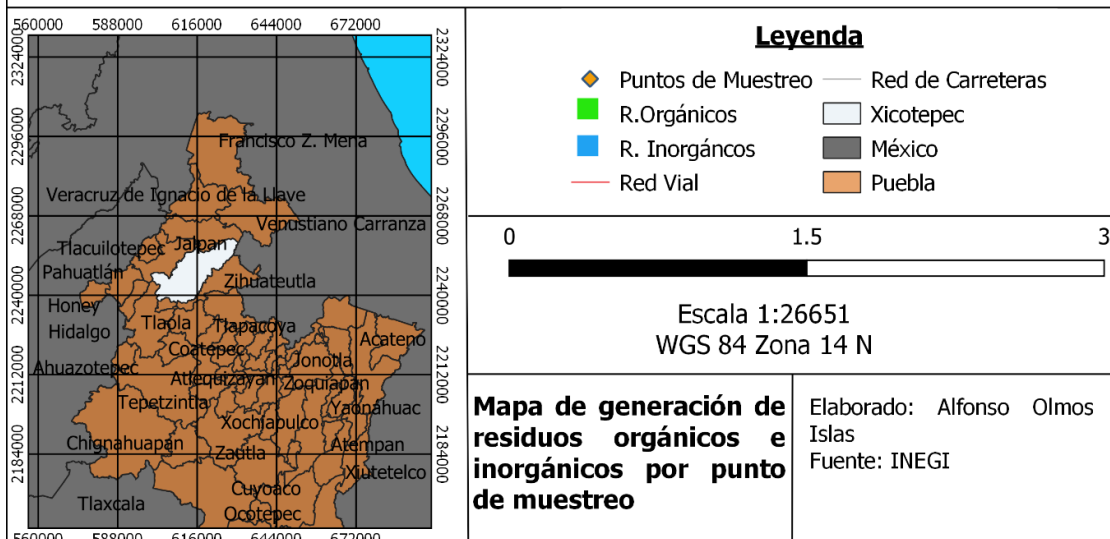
560000 588000 616000 644000 672000

2324000 2296000 2268000 2240000 2212000 2184000

2324000 2296000 2268000 2240000 2212000 2184000

Francisco Z. Mena
Veracruz de Ignacio de la Llave
Venustiano Carranza
Tlacuilotepec
Jalpan
Pahuatlán
Zihuateutla
Honey
Hidalgo
Tlaola
Tlapacoya
Cocetepec
Acateno
Jonotla
Ahuazotepec
Atlequizayan
Zoquiapan
Tepetzintla
Yaonahuac
Xochiapulco
Chignahuapan
Atempan
Zautla
Xiutetelco
Cuyoaco
Tlaxcala
Ocotepec

560000 588000 616000 644000 672000

Leyenda

Puntos de Muestreo
Red de Carreteras
R.Orgánicos
Xicotepec
R. Inorgáncos
México
Red Vial
Puebla

0 1.5 3

Escala 1:26651
WGS 84 Zona 14 N

Mapa de generación de residuos orgánicos e inorgánicos por punto de muestreo

Elaborado: Alfonso Olmos Islas
Fuente: INEGI